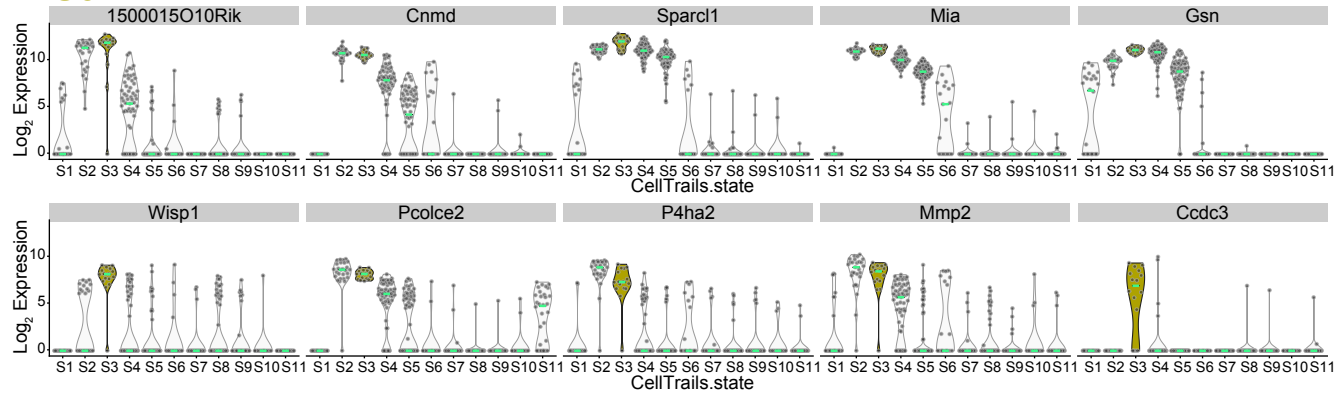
1500015O10Rik

Cnmd

Sparcl1

Mia

Gsn

$\text{Log}_2$ Expression

10

5

0

S1 S2 S3 S4 S5 S6 S7 S8 S9 S10 S11

S1 S2 S3 S4 S5 S6 S7 S8 S9 S10 S11

S1 S2 S3 S4 S5 S6 S7 S8 S9 S10 S11

S1 S2 S3 S4 S5 S6 S7 S8 S9 S10 S11

S1 S2 S3 S4 S5 S6 S7 S8 S9 S10 S11

CellTrails.state

Wisp1

Pcolce2

P4ha2

Mmp2

Ccdc3

$\text{Log}_2$ Expression

10

5

0

S1 S2 S3 S4 S5 S6 S7 S8 S9 S10 S11

S1 S2 S3 S4 S5 S6 S7 S8 S9 S10 S11

S1 S2 S3 S4 S5 S6 S7 S8 S9 S10 S11

S1 S2 S3 S4 S5 S6 S7 S8 S9 S10 S11

S1 S2 S3 S4 S5 S6 S7 S8 S9 S10 S11

CellTrails.state